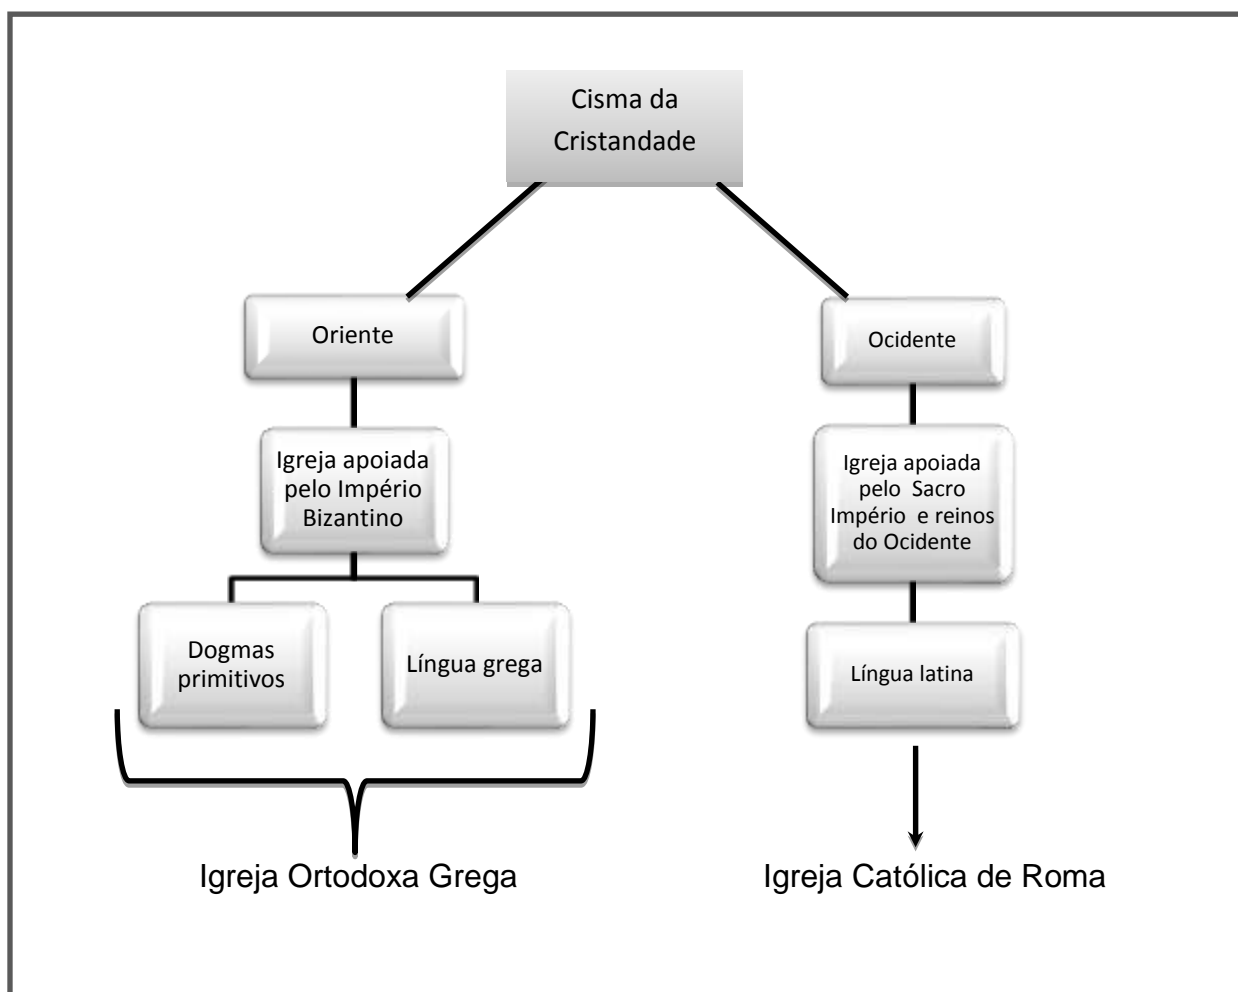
Cisma da Cristandade

Oriente

Igreja apoiada pelo Império Bizantino

Dogmas primitivos

Língua grega

Igreja Ortodoxa Grega

Ocidente

Igreja apoiada pelo Sacro Império e reinos do Ocidente

Língua latina

Igreja Católica de Roma